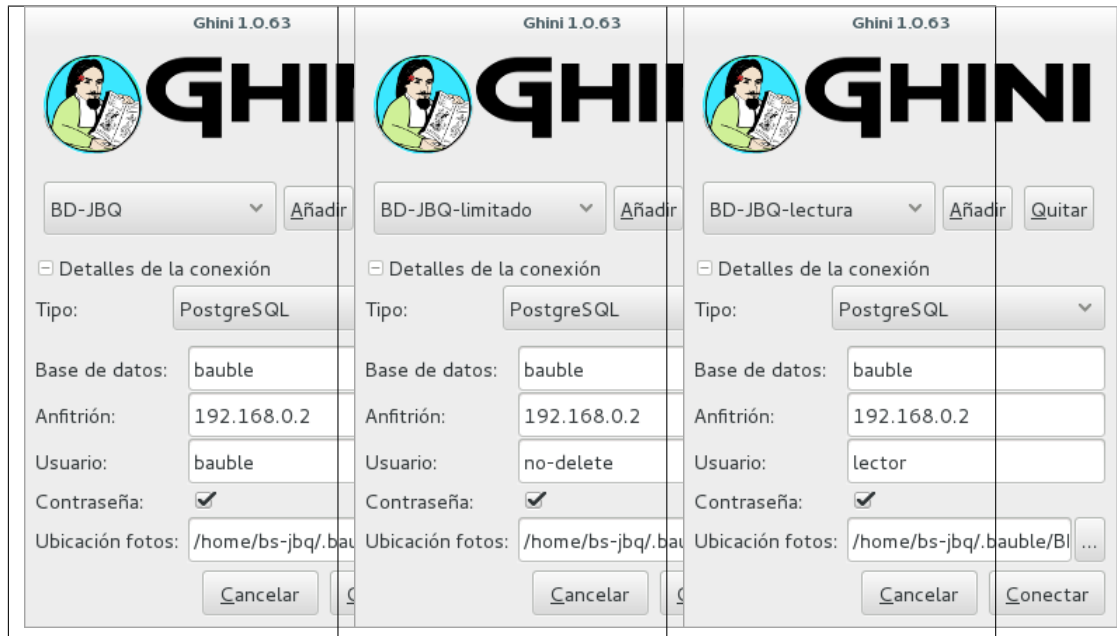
Ghini 1.0.63

GHINI

BD-JBQ

Añadir

⊟ Detalles de la conexión

Tipo: PostgreSQL

Base de datos: bauble

Anfitrión: 192.168.0.2

Usuario: bauble

Contraseña: ✔

Ubicación fotos: /home/bs-jbq/.bau

Cancelar

Ghini 1.0.63

GHINI

BD-JBQ-limitado

Añadir

⊟ Detalles de la conexión

Tipo: PostgreSQL

Base de datos: bauble

Anfitrión: 192.168.0.2

Usuario: no-delete

Contraseña: ✔

Ubicación fotos: /home/bs-jbq/.bau

Cancelar

Ghini 1.0.63

GHINI

BD-JBQ-lectura

Añadir

Quitar

⊟ Detalles de la conexión

Tipo: PostgreSQL

Base de datos: bauble

Anfitrión: 192.168.0.2

Usuario: lector

Contraseña: ✔

Ubicación fotos: /home/bs-jbq/.bauble/Bl

...

Cancelar

Conectar